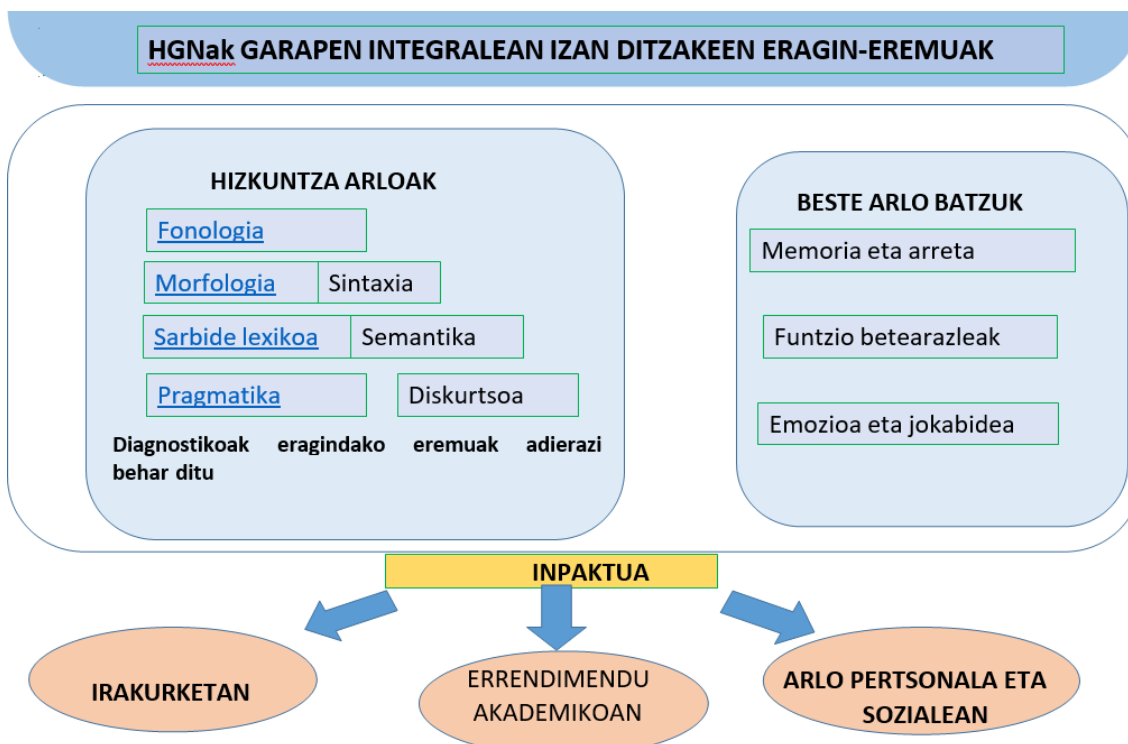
HGNak GARAPEN INTEGRALEAN IZAN DITZAKEEN ERAGIN-EREMUAK

HIZKUNTZA ARLOAK

Fonologia

Morfologia | Sintaxia

Sarbide lexikoa | Semantika

Pragmatika | Diskurtsoa

Diagnostikoak eragindako eremuak adierazi behar ditu

BESTE ARLO BATZUK

Memoria eta arreta

Funtzio betearazleak

Emozioa eta jokabidea

INPAKTUA

IRAKURKETAN

ERRENDIMENDU AKADEMIKOAN

ARLO PERTSONALA ETA SOZIALEAN